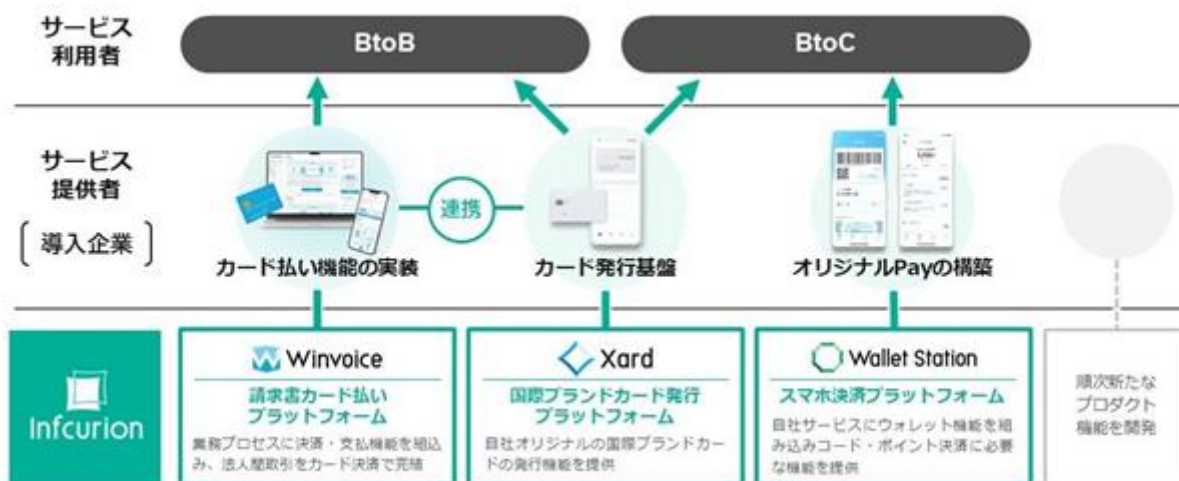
サービス利用者

BtoB

BtoC

サービス提供者

［導入企業］

連携

カード払い機能の実装

カード発行基盤

オリジナルPayの構築

Infcurion

Winvoice

請求書カード払いプラットフォーム

業務プロセスに決済・支払機能を組込み、法人間取引をカード決済で完結

Xard

国際ブランドカード発行プラットフォーム

自社オリジナルの国際ブランドカードの発行機能を提供

Wallet Station

スマホ決済プラットフォーム

自社サービスにウォレット機能を組み込みコード・ポイント決済に必要な機能を提供

順次新たなプロダクト機能を開発